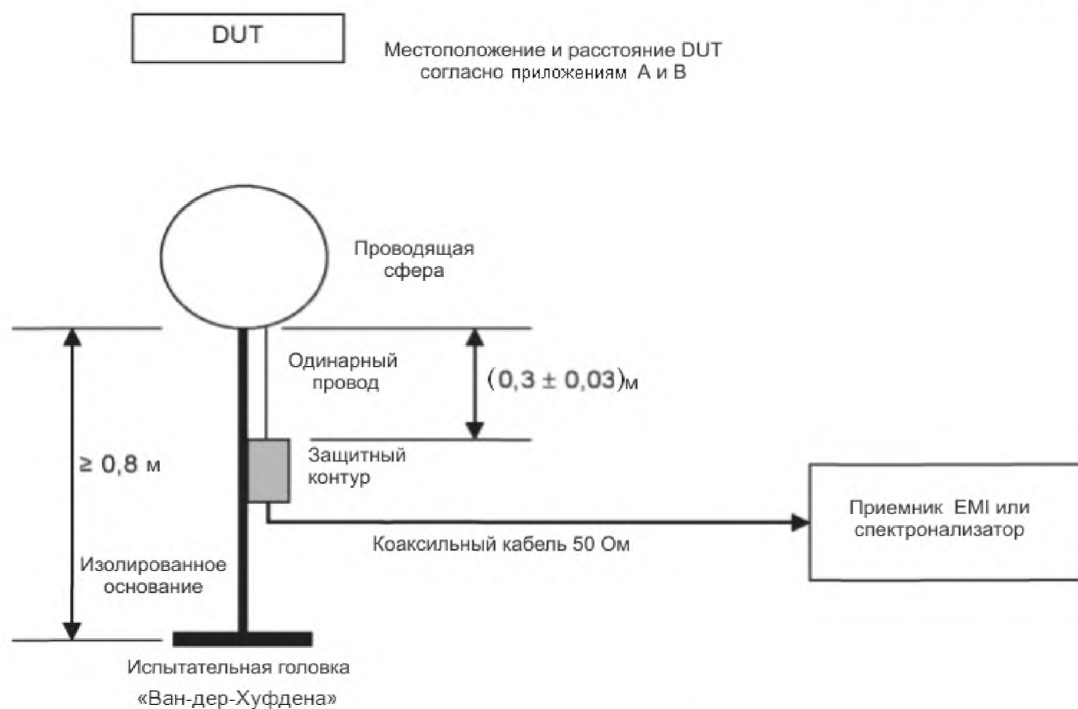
DUT

Местоположение и расстояние DUT согласно приложениям A и B

Проводящая сфера

Одинарный провод

$(0,3 \pm 0,03)$м

$\geq 0,8$ м

Защитный контур

Приемник EMI или спектронализатор

Коаксильный кабель 50 Ом

Изолированное основание

Испытательная головка «Ван-дер-Хуфдена»